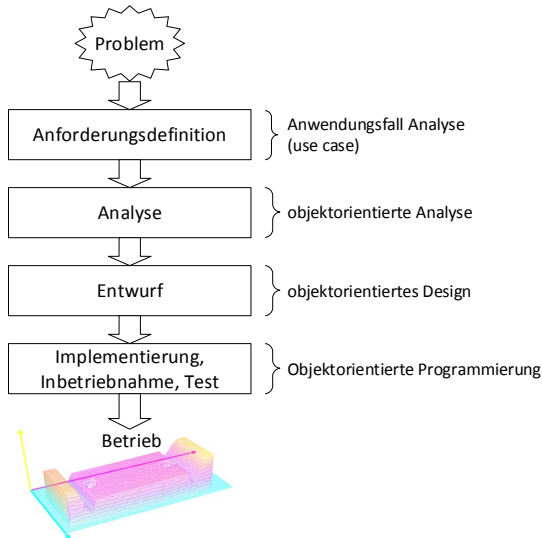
Problem

Anforderungsdefinition

Anwendungsfall Analyse (use case)

Analyse

objektorientierte Analyse

Entwurf

objektorientiertes Design

Implementierung, Inbetriebnahme, Test

Objektorientierte Programmierung

Betrieb